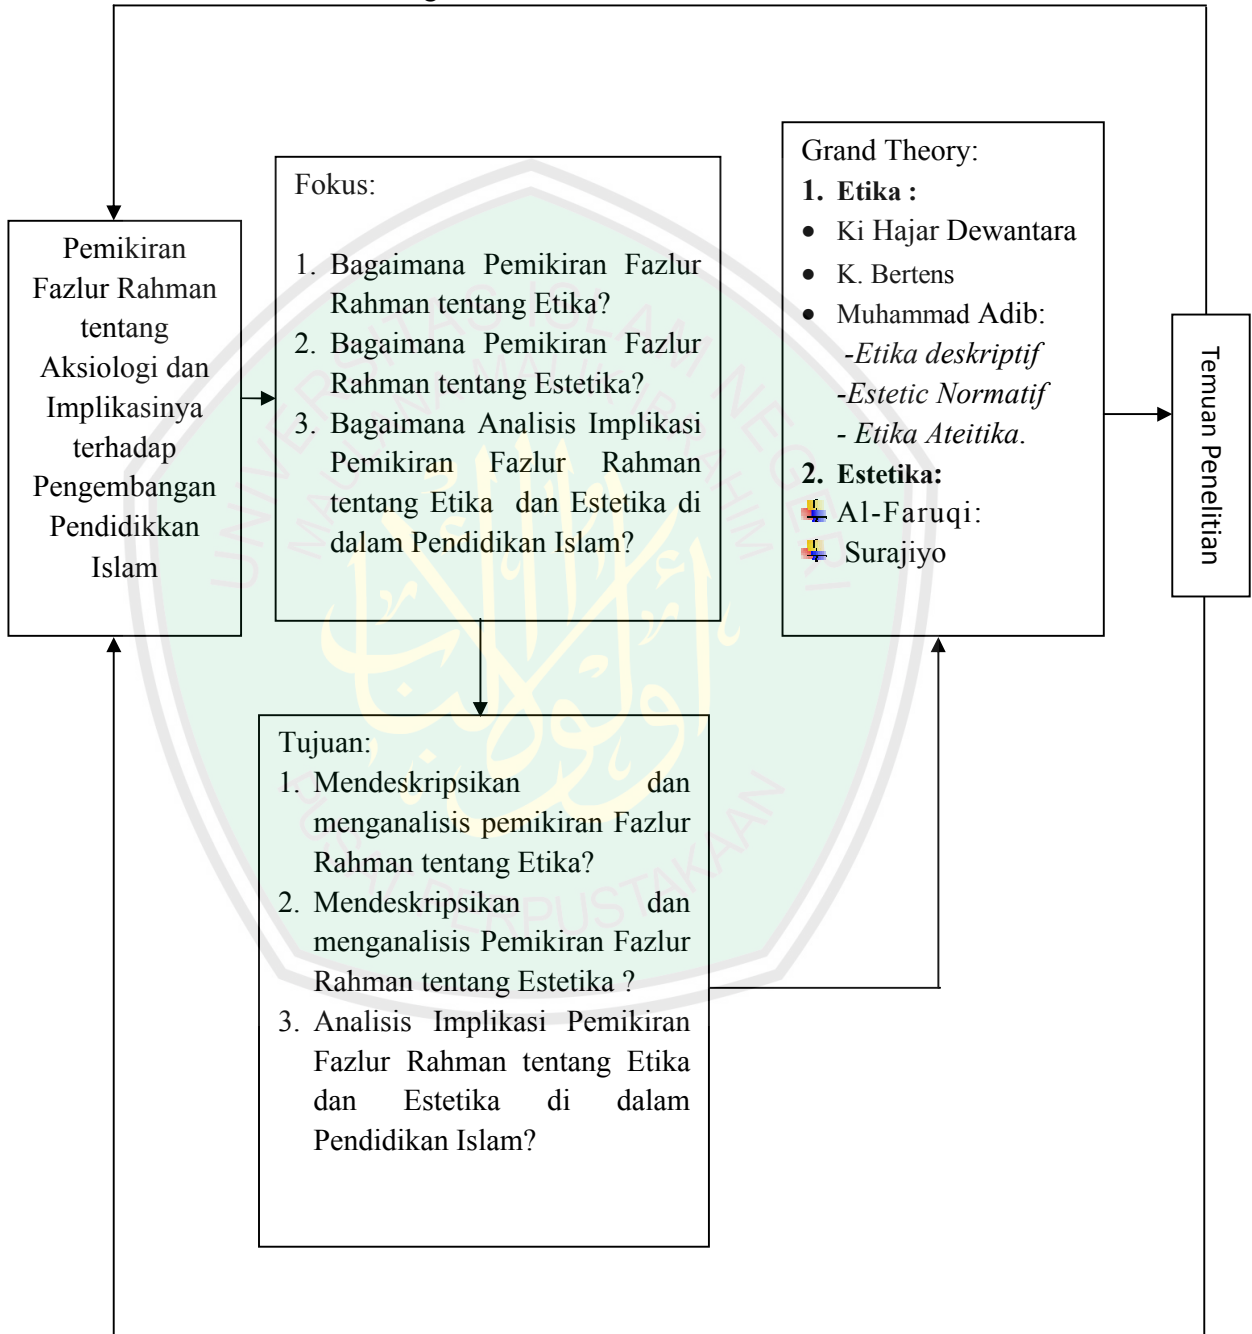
Pemikiran Fazlur Rahman tentang Aksiologi dan Implikasinya terhadap Pengembangan Pendidikkan Islam

Fokus:

1. Bagaimana Pemikiran Fazlur Rahman tentang Etika?
2. Bagaimana Pemikiran Fazlur Rahman tentang Estetika?
3. Bagaimana Analisis Implikasi Pemikiran Fazlur Rahman tentang Etika dan Estetika di dalam Pendidikan Islam?

Grand Theory:
1. Etika :
• Ki Hajar Dewantara
• K. Bertens
• Muhammad Adib:
-Etika deskriptif
-Estetic Normatif
- Etika Ateitika.
2. Estetika:
Al-Faruqi:
Surajiyo

Temuan Penelitian

Tujuan:
1. Mendeskripsikan dan menganalisis pemikiran Fazlur Rahman tentang Etika?
2. Mendeskripsikan dan menganalisis Pemikiran Fazlur Rahman tentang Estetika ?
3. Analisis Implikasi Pemikiran Fazlur Rahman tentang Etika dan Estetika di dalam Pendidikan Islam?